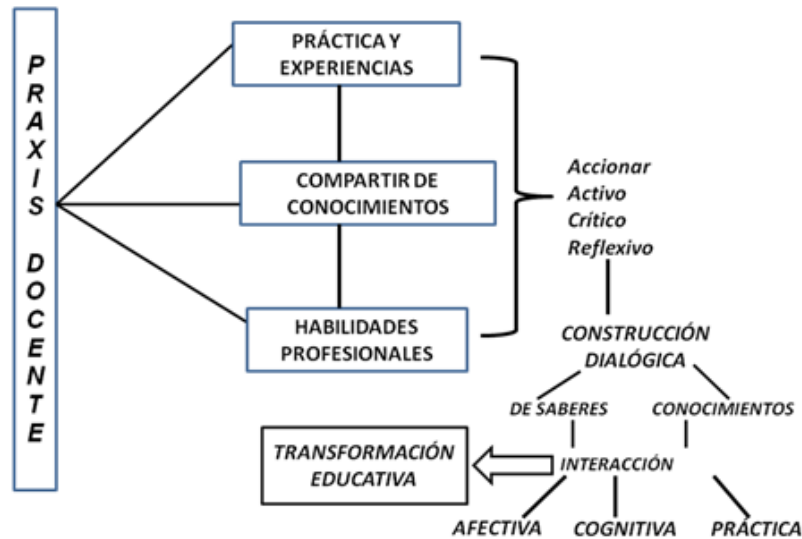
PRAXIS DOCENTE

PRÁCTICA Y EXPERIENCIAS

COMPARTIR DE CONOCIMIENTOS

HABILIDADES PROFESIONALES

Accionar
Activo
Crítico
Reflexivo

CONSTRUCCIÓN DIALÓGICA

DE SABERES

CONOCIMIENTOS

TRANSFORMACIÓN EDUCATIVA

INTERACCIÓN

AFECTIVA

COGNITIVA

PRÁCTICA